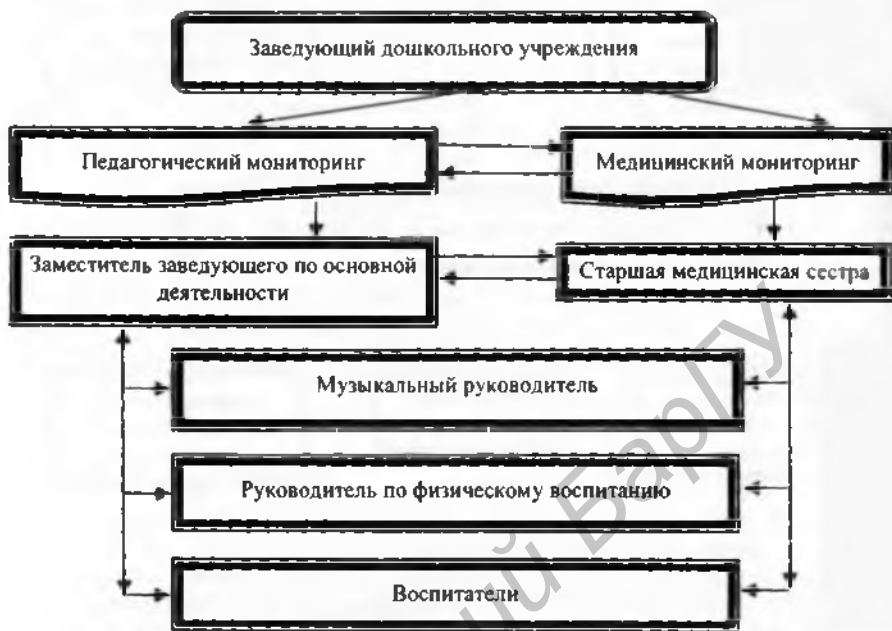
Заведующий дошкольного учреждения

Педагогический мониторинг

Медицинский мониторинг

Заместитель заведующего по основной деятельности

Старшая медицинская сестра

Музыкальный руководитель

Руководитель по физическому воспитанию

Воспитатели

й БарГУ